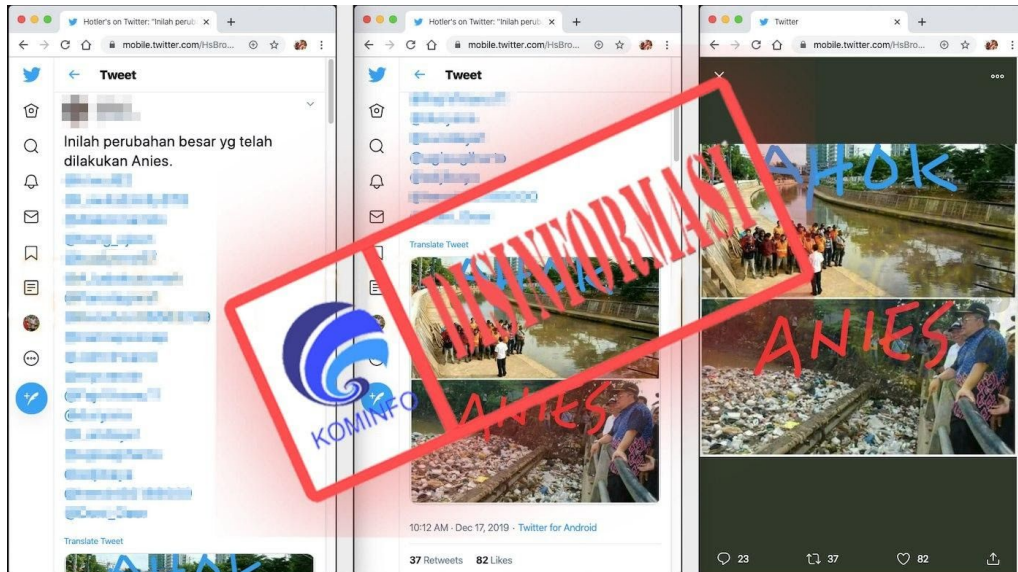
Hotler's on Twitter: "Inilah perub
mobile.twitter.com/HsBro...

Tweet

Inilah perubahan besar yg telah dilakukan Anies.

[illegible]

Translate Tweet

Hotler's on Twitter: "Inilah perub
mobile.twitter.com/HsBro...

Tweet

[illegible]

Translate Tweet

ANIES

10:12 AM · Dec 17, 2019 · Twitter for Android

37 Retweets 82 Likes

Twitter
mobile.twitter.com/HsBro...

AHOK

ANIES

23 37 82

DISINFORMASI

KOMINFO